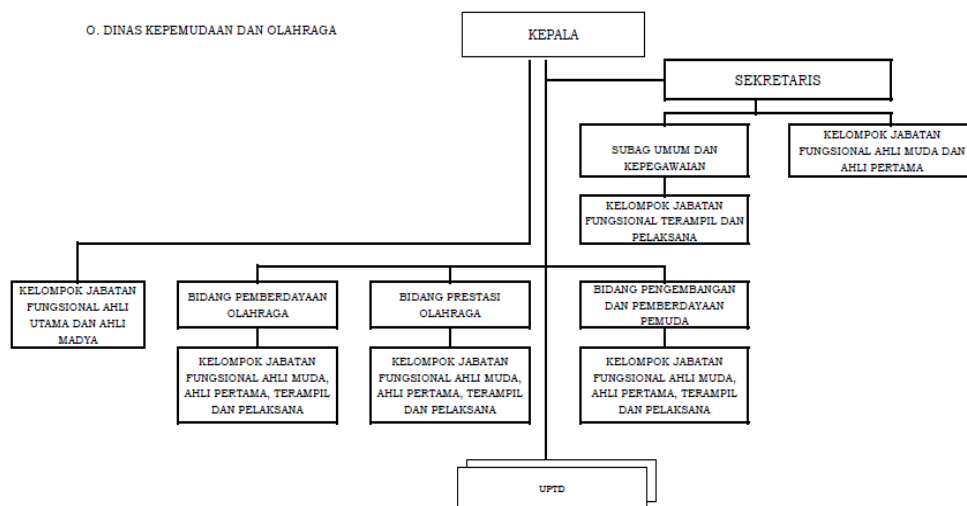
O. DINAS KEPEMUDAAN DAN OLAHRAGA

KEPALA

SEKRETARIS

SUBAG UMUM DAN KEPEGAWAIAN

KELOMPOK JABATAN FUNGSIONAL AHLI MUDA DAN AHLI PERTAMA

KELOMPOK JABATAN FUNGSIONAL TERAMPIL DAN PELAKSANA

KELOMPOK JABATAN FUNGSIONAL AHLI UTAMA DAN AHLI MADYA

BIDANG PEMBERDAYAAN OLAHRAGA

BIDANG PRESTASI OLAHRAGA

BIDANG PENGEMBANGAN DAN PEMBERDAYAAN PEMUDA

KELOMPOK JABATAN FUNGSIONAL AHLI MUDA, AHLI PERTAMA, TERAMPIL DAN PELAKSANA

KELOMPOK JABATAN FUNGSIONAL AHLI MUDA, AHLI PERTAMA, TERAMPIL DAN PELAKSANA

KELOMPOK JABATAN FUNGSIONAL AHLI MUDA, AHLI PERTAMA, TERAMPIL DAN PELAKSANA

UPTD